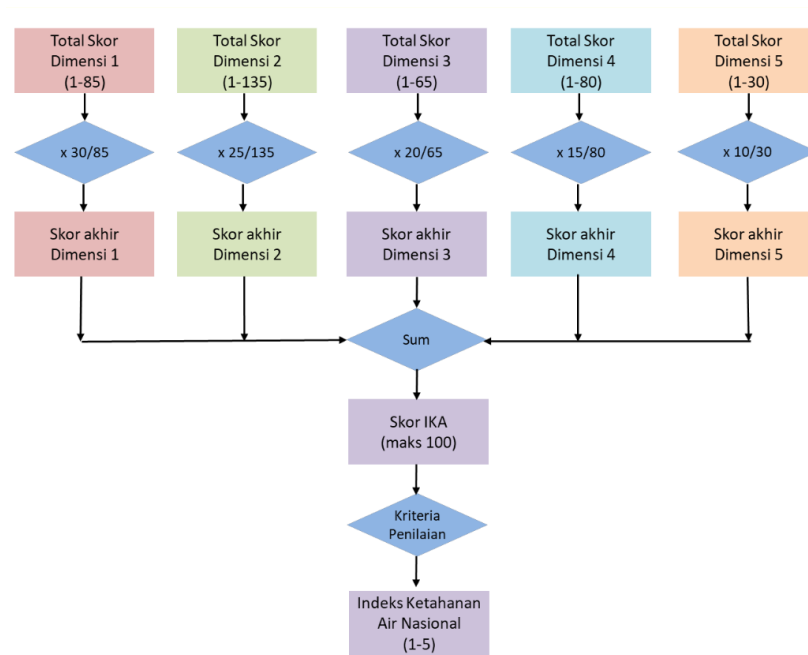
Total Skor Dimensi 1 (1-85)

Total Skor Dimensi 2 (1-135)

Total Skor Dimensi 3 (1-65)

Total Skor Dimensi 4 (1-80)

Total Skor Dimensi 5 (1-30)

x 30/85

x 25/135

x 20/65

x 15/80

x 10/30

Skor akhir Dimensi 1

Skor akhir Dimensi 2

Skor akhir Dimensi 3

Skor akhir Dimensi 4

Skor akhir Dimensi 5

Sum

Skor IKA (maks 100)

Kriteria Penilaian

Indeks Ketahanan Air Nasional (1-5)